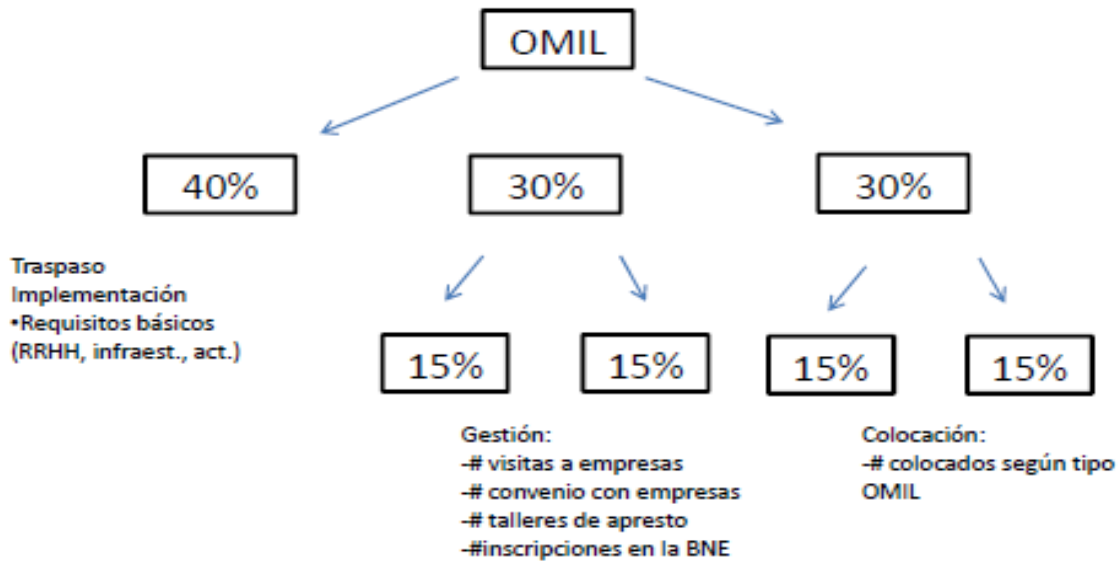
OMIL

40%

30%

30%

Traspaso
Implementación
•Requisitos básicos
(RRHH, infraest., act.)

15%

15%

15%

15%

Gestión:
-# visitas a empresas
-# convenio con empresas
-# talleres de apresto
-#inscripciones en la BNE

Colocación:
-# colocados según tipo OMIL